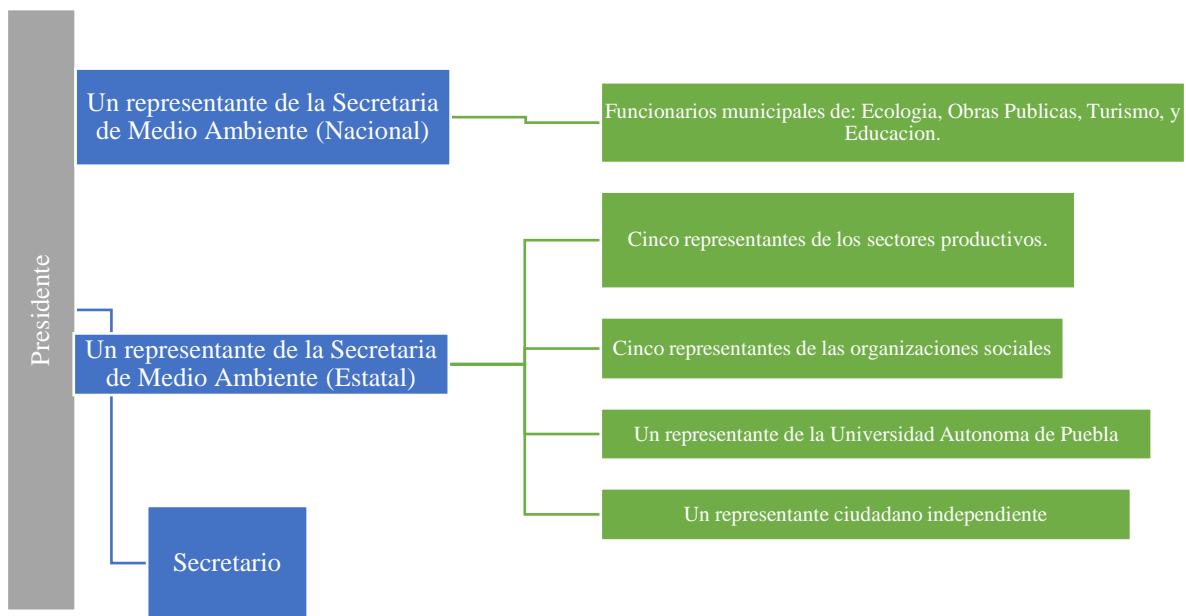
Presidente

Un representante de la Secretaria de Medio Ambiente (Nacional)

Funcionarios municipales de: Ecologia, Obras Publicas, Turismo, y Educacion.

Cinco representantes de los sectores productivos.

Un representante de la Secretaria de Medio Ambiente (Estatal)

Cinco representantes de las organizaciones sociales

Un representante de la Universidad Autonoma de Puebla

Un representante ciudadano independiente

Secretario